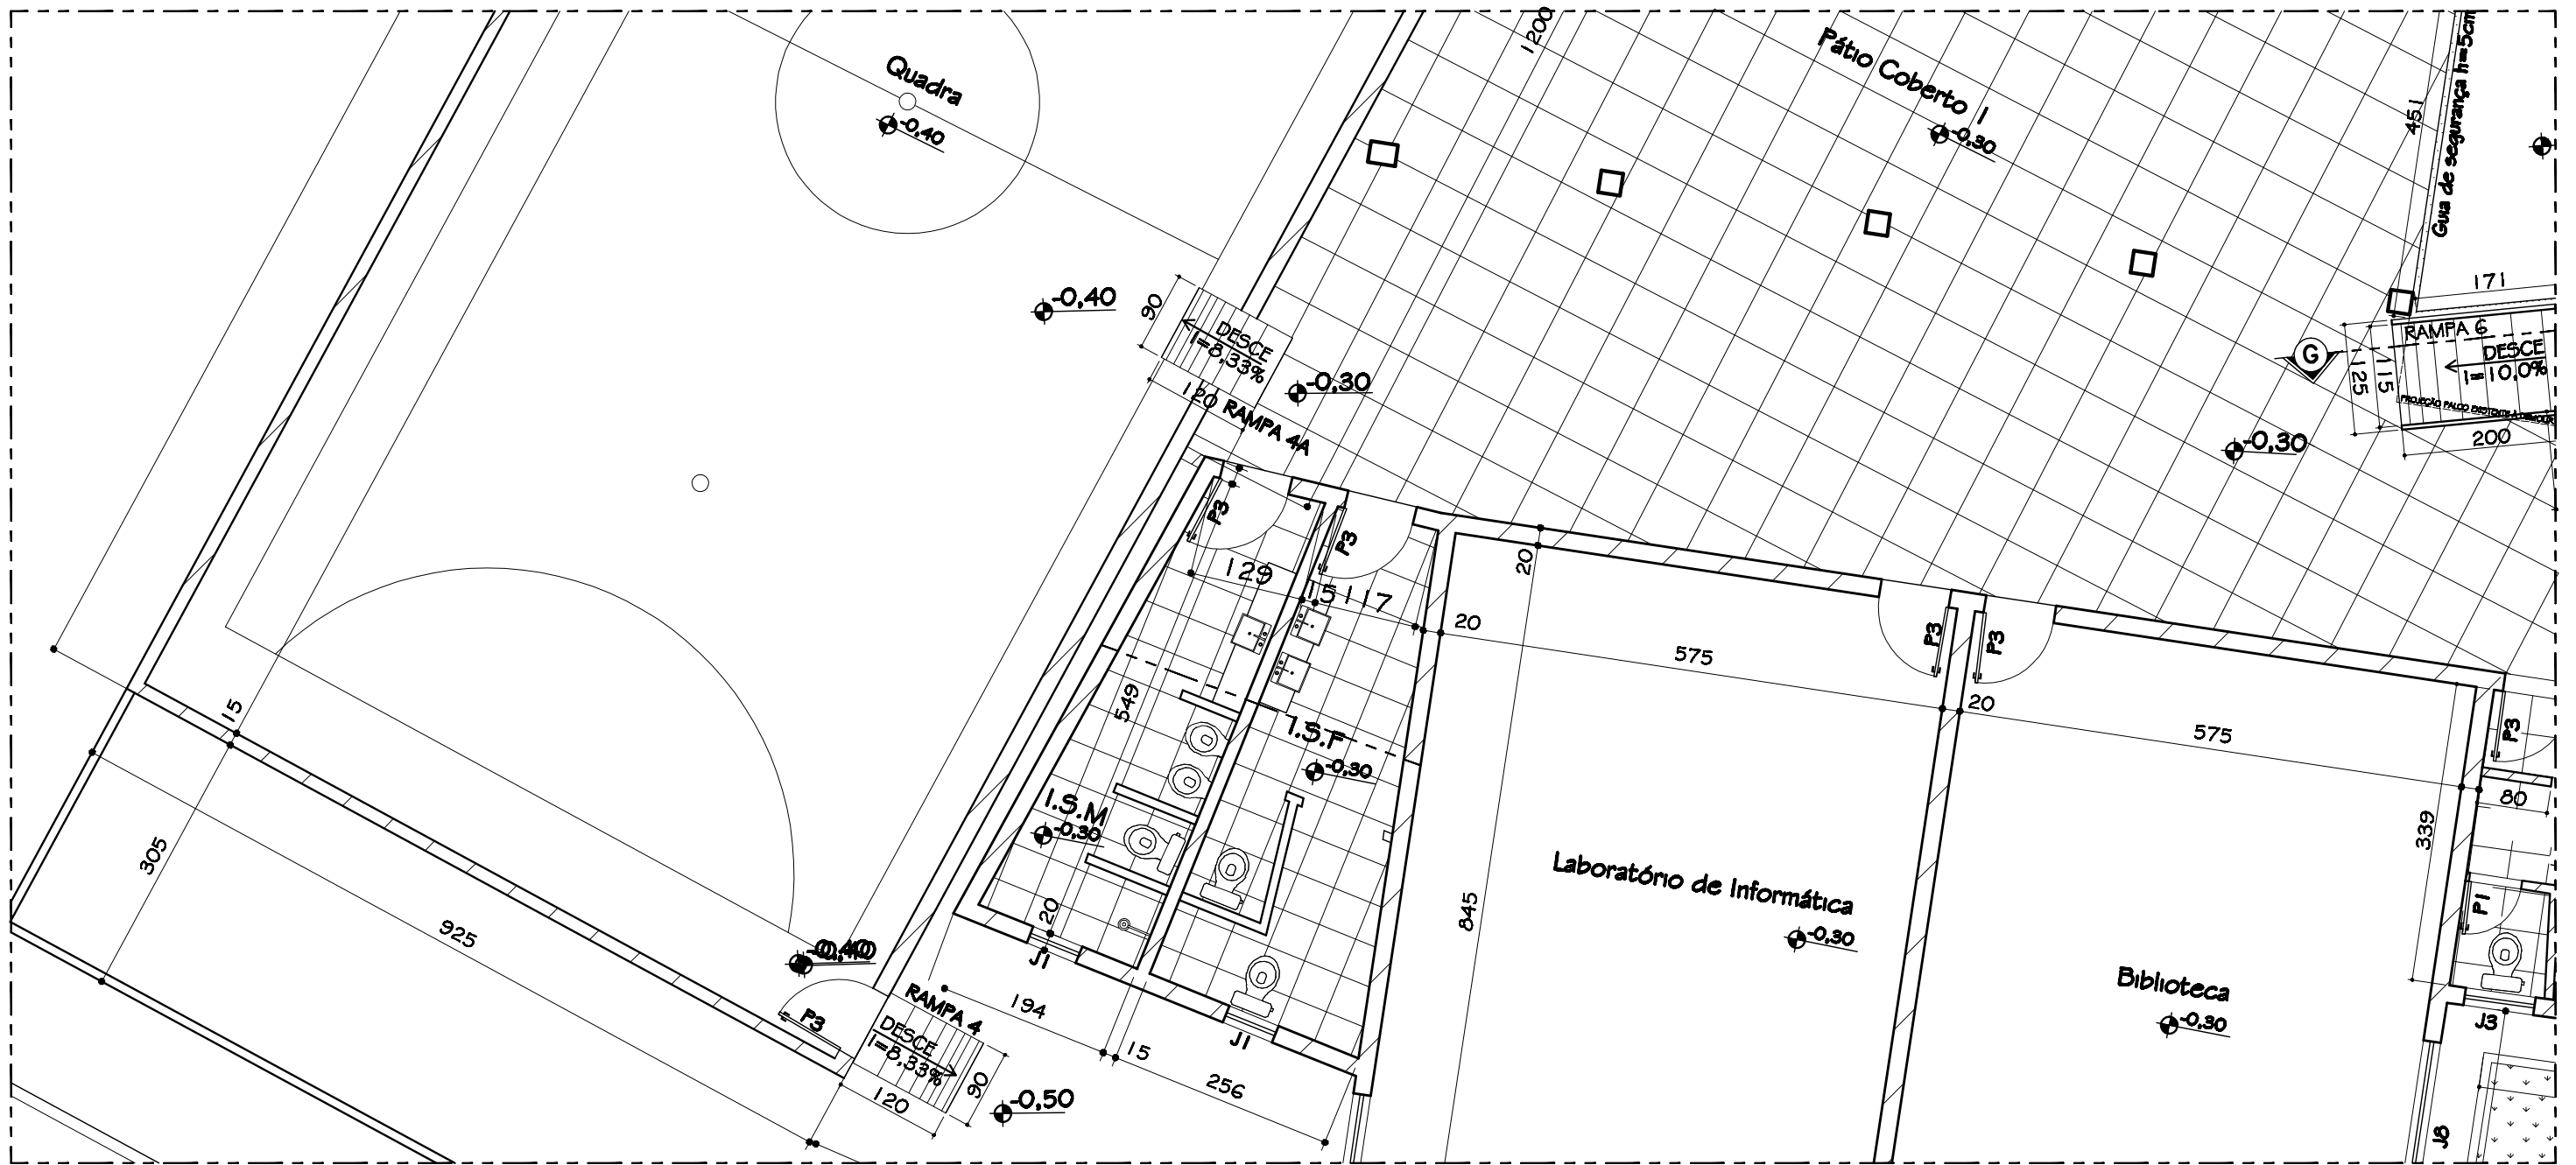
Quadra
-0,40
1200
Pátio Coberto 1
-0,30
451
Guia de segurança h=5cm
171
RAMPA 6
DESCE
i=10,0%
125
115
200
G
-0,30
-0,40
90
DESCE
i=8,33%
-0,30
120 RAMPA 4A
P3
P3
129
20
15 117
20
575
P3
P3
20
575
P3
80
339
549
I.S.F
-0,30
I.S.M
-0,30
15
305
925
-0,40
20
J1
P3
RAMPA 4
DESCE
i=8,33%
90
120
-0,50
194
15
256
J1
845
Laboratório de Informática
-0,30
Biblioteca
-0,30
P1
J3
J8